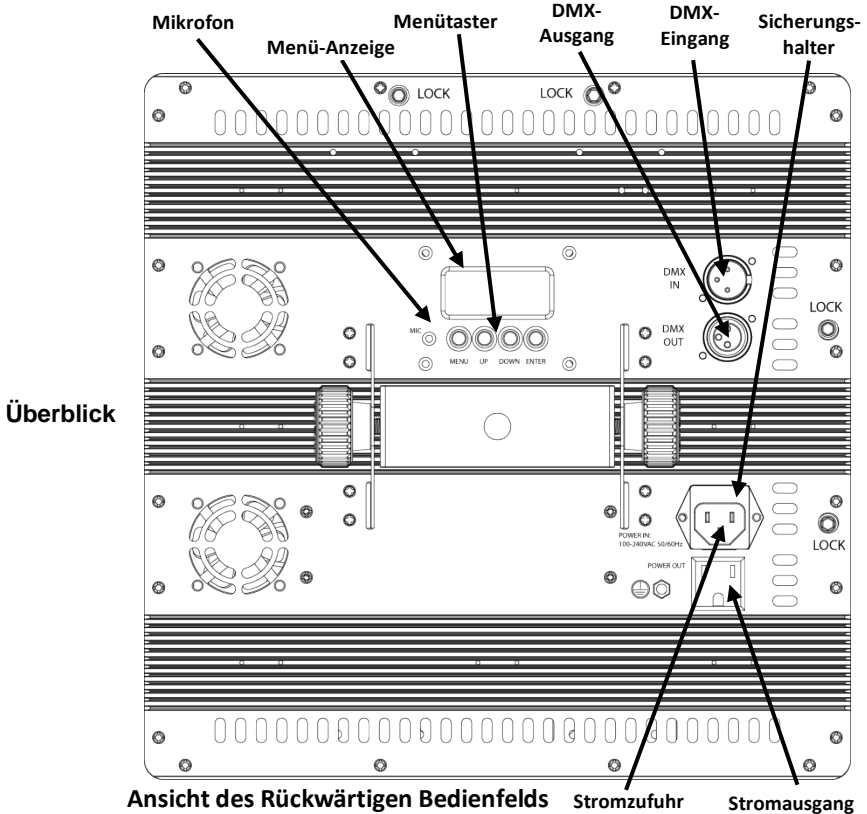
Mikrofon

Menü-Anzeige

Menütaster

DMX-Ausgang

DMX-Eingang

Sicherungshalter

LOCK

LOCK

DMX IN

DMX OUT

LOCK

MIC

MENU UP DOWN ENTER

Überblick

POWER IN: 100-240VAC 50/60Hz

POWER OUT

LOCK

Ansicht des Rückwärtigen Bedienfelds

Stromzufuhr

Stromausgang